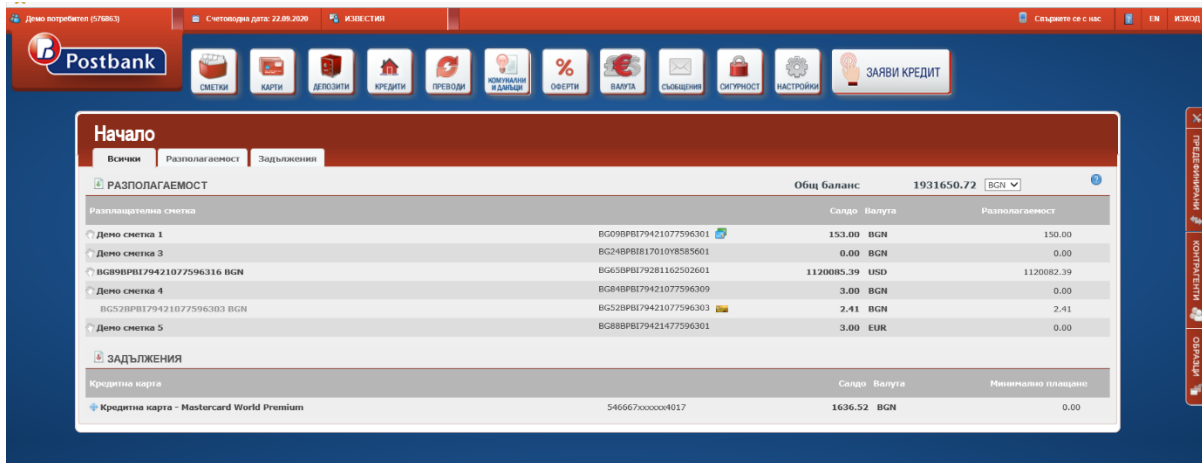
Демо потребител (576863) Счетоводна дата: 22.09.2020 ИЗВЕСТИЯ Свържете се с нас EN ИЗХОД

Postbank

СМЕТКИ КАРТИ ДЕПОЗИТИ КРЕДИТИ ПРЕВОДИ КОМУНАЛНИ И ДАНЪЦИ ОФЕРТИ ВАЛУТА СЪОБЩЕНИЯ СИГУРНОСТ НАСТРОЙКИ ЗАЯВИ КРЕДИТ

Начало

Всички Разполагаемост Задължения

РАЗПОЛАГАЕМОСТ Общ баланс 1931650.72 BGN

| Разплащателна сметка | | Салдо | Валута | Разполагаемост |
|---|---|---|---|---|
| Демо сметка 1 | BG09BPBI79421077596301 | 153.00 | BGN | 150.00 |
| Демо сметка 3 | BG24BPBI817010Y8585601 | 0.00 | BGN | 0.00 |
| BG89BPBI79421077596316 BGN | BG65BPBI79281162502601 | 1120085.39 | USD | 1120082.39 |
| Демо сметка 4 | BG84BPBI79421077596309 | 3.00 | BGN | 0.00 |
| BG52BPBI79421077596303 BGN | BG52BPBI79421077596303 | 2.41 | BGN | 2.41 |
| Демо сметка 5 | BG88BPBI79421477596301 | 3.00 | EUR | 0.00 |

ЗАДЪЛЖЕНИЯ

| Кредитна карта | | Салдо | Валута | Минимално плащане |
|---|---|---|---|---|
| Кредитна карта - Mastercard World Premium | 546667xxxxxx4017 | 1636.52 | BGN | 0.00 |

ПРЕДЕФИНИРАНИ КОНТРАГЕНТИ ОБРАЗЦИ